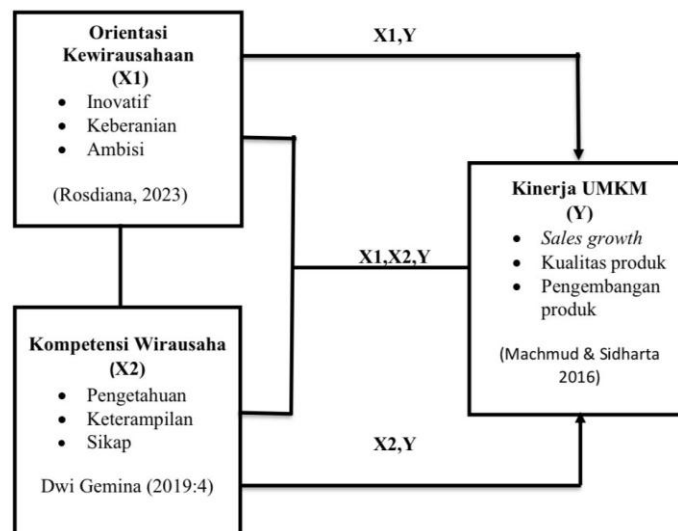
Orientasi Kewirausahaan (X1)
- Inovatif
- Keberanian
- Ambisi

(Rosdiana, 2023)

X1,Y

X1,X2,Y

Kinerja UMKM (Y)
- Sales growth
- Kualitas produk
- Pengembangan produk

(Machmud & Sidharta 2016)

Kompetensi Wirausaha (X2)
- Pengetahuan
- Keterampilan
- Sikap

Dwi Gemina (2019:4)

X2,Y